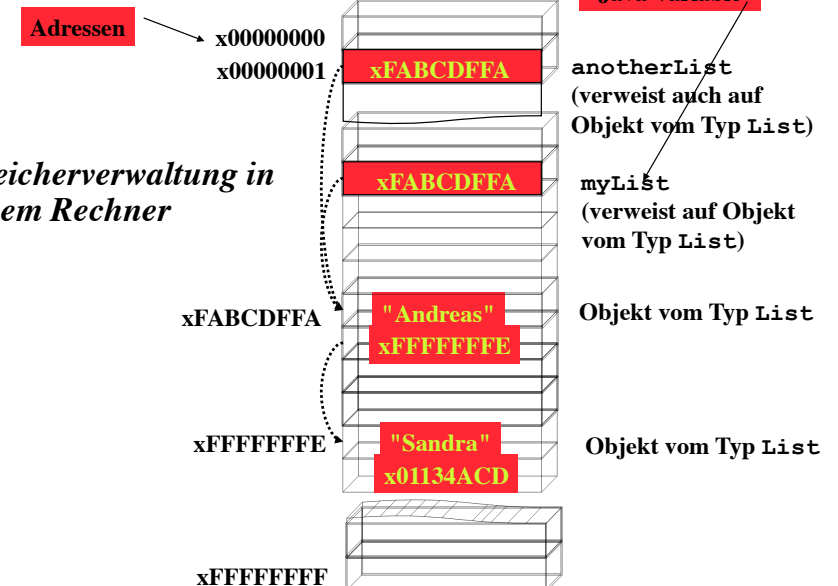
Adressen

x00000000

x00000001

xFABCDFFA

anotherList (verweist auch auf Objekt vom Typ List)

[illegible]eicherverwaltung in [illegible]em Rechner

xFABCDFFA

myList (verweist auf Objekt vom Typ List)

xFABCDFFA

"Andreas"

xFFFFFFFE

Objekt vom Typ List

xFFFFFFFE

"Sandra"

x01134ACD

Objekt vom Typ List

xFFFFFFFF